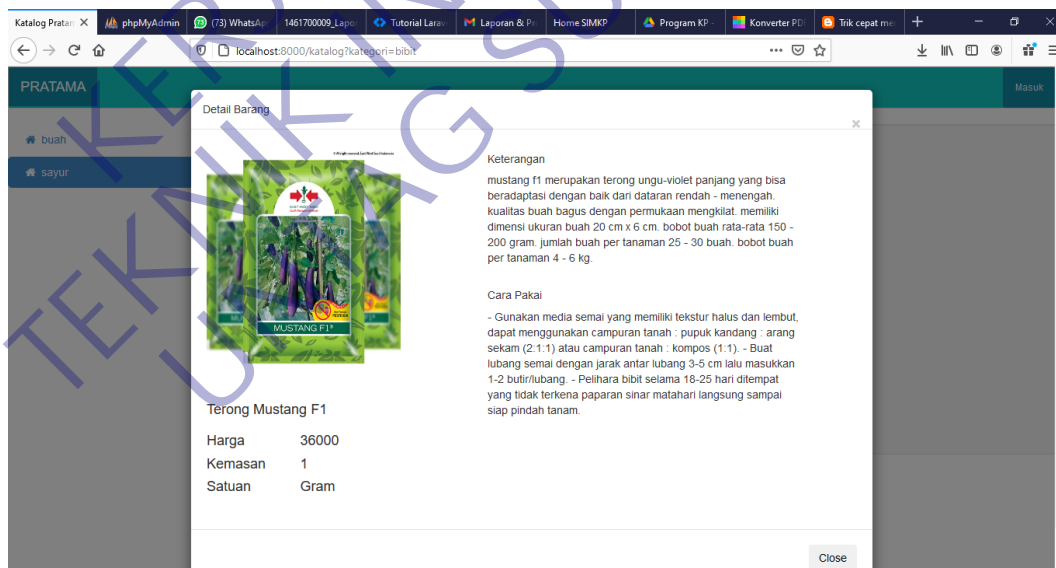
Katalog Pratam ✕ | phpMyAdmin | (73) WhatsApp | 1461700009_Lapor | Tutorial Larav | Laporan & Pr | Home SIMKP | Program KP - | Konverter PDF | Trik cepat me | +

localhost:8000/katalog?kategori=bibit

PRATAMA

Masuk

buah

sayur

Detail Barang

×

MUSTANG F1

Terong Mustang F1

| Harga | 36000 |
|---|---|
| Kemasan | 1 |
| Satuan | Gram |

Keterangan

mustang f1 merupakan terong ungu-violet panjang yang bisa beradaptasi dengan baik dari dataran rendah - menengah. kualitas buah bagus dengan permukaan mengkilat. memiliki dimensi ukuran buah 20 cm x 6 cm. bobot buah rata-rata 150 - 200 gram. jumlah buah per tanaman 25 - 30 buah. bobot buah per tanaman 4 - 6 kg.

Cara Pakai

- Gunakan media semai yang memiliki tekstur halus dan lembut, dapat menggunakan campuran tanah : pupuk kandang : arang sekam (2:1:1) atau campuran tanah : kompos (1:1). - Buat lubang semai dengan jarak antar lubang 3-5 cm lalu masukkan 1-2 butir/lubang. - Pelihara bibit selama 18-25 hari ditempat yang tidak terkena paparan sinar matahari langsung sampai siap pindah tanam.

Close

TEKNIK UNTAG SURABAYA